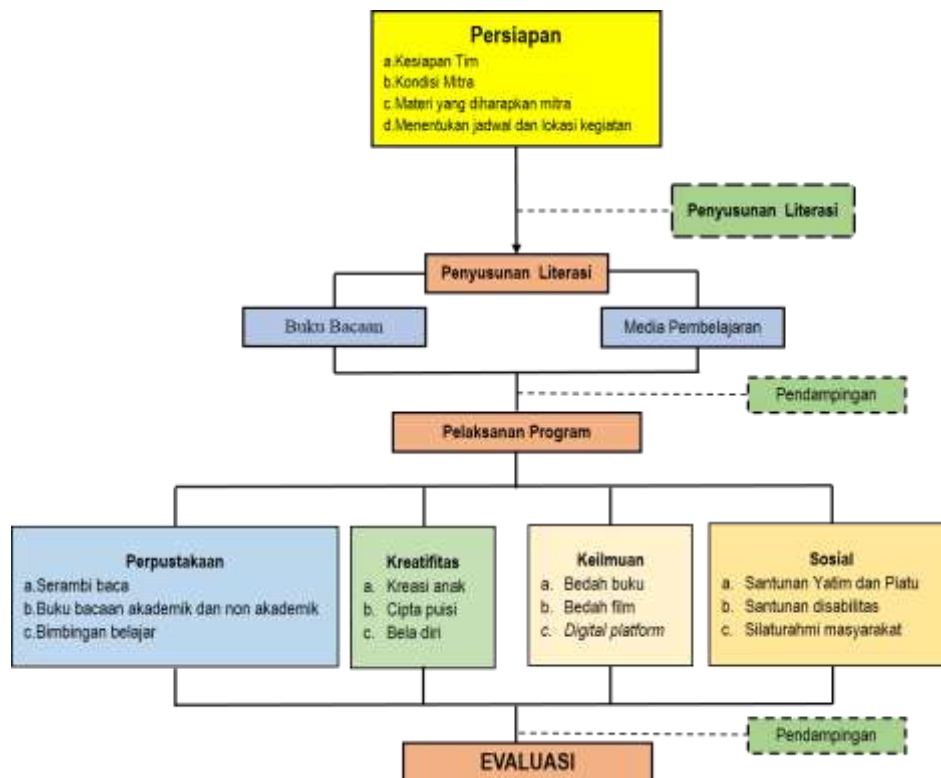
Persiapan
a.Kesiapan Tim
b.Kondisi Mitra
c.Materi yang diharapkan mitra
d.Menentukan jadwal dan lokasi kegiatan

Penyusunan Literasi

Penyusunan Literasi

Buku Bacaan

Media Pembelajaran

Pendampingan

Pelaksanan Program

Perpustakaan
a.Serambi baca
b.Buku bacaan akademik dan non akademik
c.Bimbingan belajar

Kreatifitas
a. Kreasi anak
b. Cipta puisi
c. Bela diri

Keilmuan
a. Bedah buku
b. Bedah film
c. Digital platform

Sosial
a. Santunan Yatim dan Piatu
b. Santunan disabilitas
c. Silaturahmi masyarakat

Pendampingan

EVALUASI